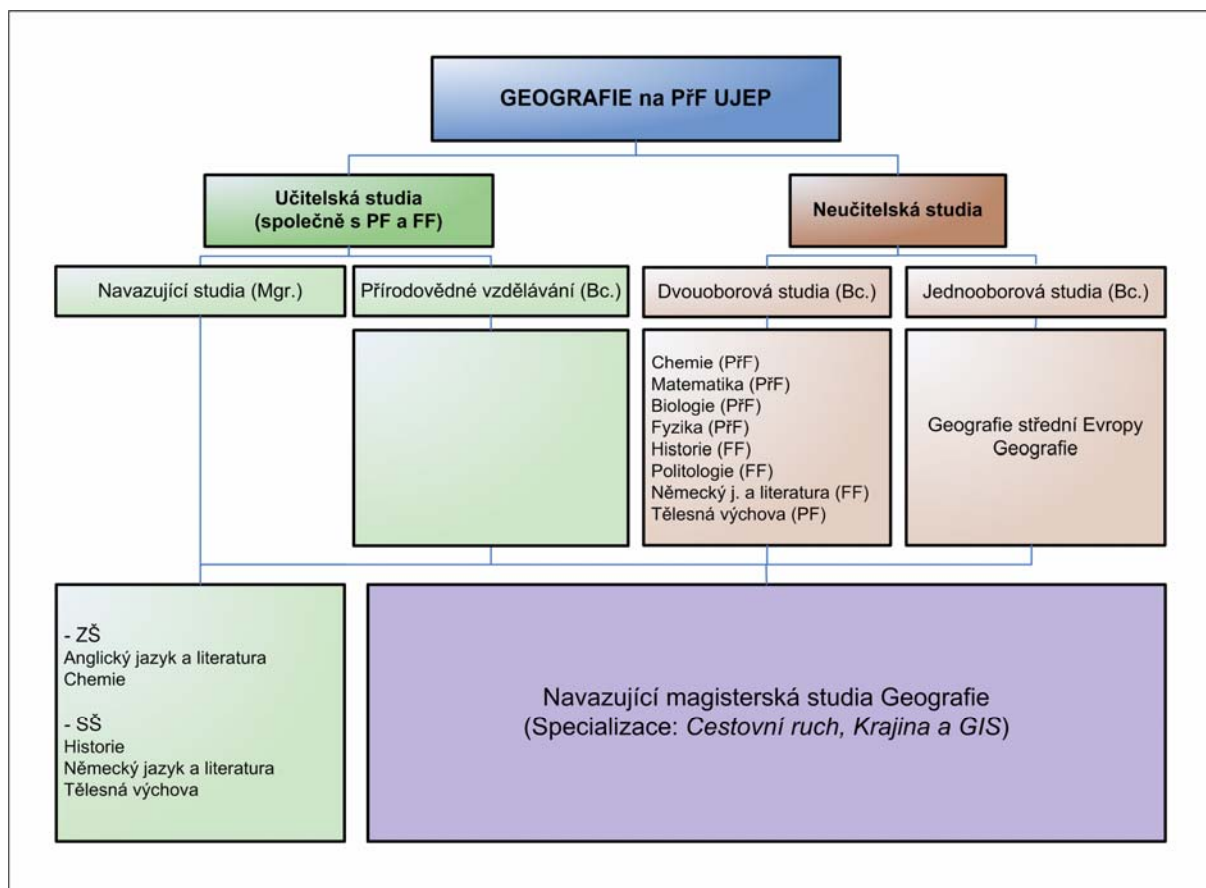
GEOGRAFIE na PřF UJEP

Učitelská studia (společně s PF a FF)

Neučitelská studia

Navazující studia (Mgr.)

Přírodovědné vzdělávání (Bc.)

Dvouoborová studia (Bc.)

Jednooborová studia (Bc.)

Chemie (PřF)
Matematika (PřF)
Biologie (PřF)
Fyzika (PřF)
Historie (FF)
Politologie (FF)
Německý j. a literatura (FF)
Tělesná výchova (PF)

Geografie střední Evropy
Geografie

- ZŠ
Anglický jazyk a literatura
Chemie

- SŠ
Historie
Německý jazyk a literatura
Tělesná výchova

Navazující magisterská studia Geografie
(Specializace: Cestovní ruch, Krajina a GIS)